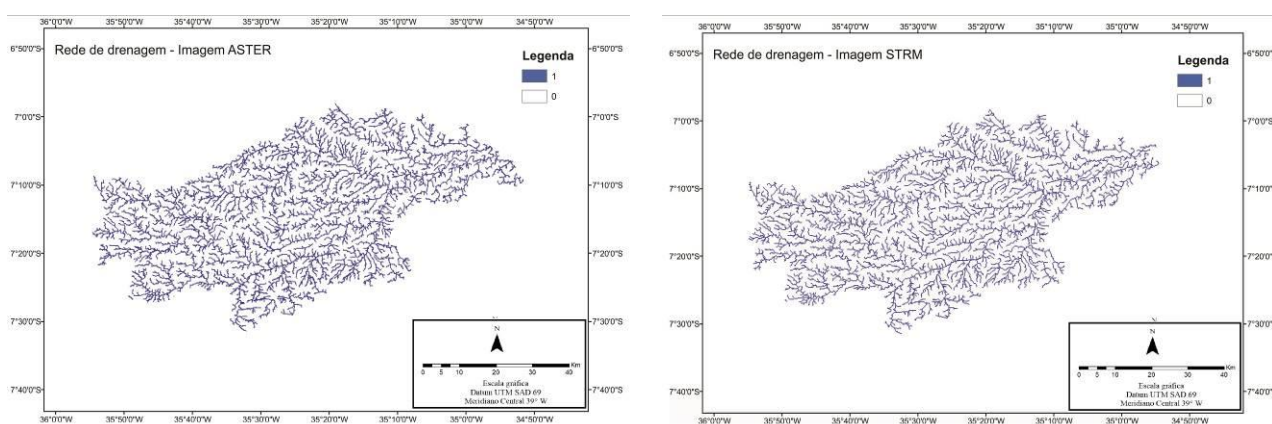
36°0'0"W 35°50'0"W 35°40'0"W 35°30'0"W 35°20'0"W 35°10'0"W 35°0'0"W 34°50'0"W

Rede de drenagem - Imagem ASTER

Legenda

1

0

6°50'0"S 7°0'0"S 7°10'0"S 7°20'0"S 7°30'0"S 7°40'0"S

N

0 5 10 20 30 40 Km

Escala gráfica
Datum UTM SAD 69
Meridiano Central 39° W

36°0'0"W 35°50'0"W 35°40'0"W 35°30'0"W 35°20'0"W 35°10'0"W 35°0'0"W 34°50'0"W

36°0'0"W 35°50'0"W 35°40'0"W 35°30'0"W 35°20'0"W 35°10'0"W 35°0'0"W 34°50'0"W

Rede de drenagem - Imagem STRM

Legenda

1

0

6°50'0"S 7°0'0"S 7°10'0"S 7°20'0"S 7°30'0"S 7°40'0"S

N

0 5 10 20 30 40 Km

Escala gráfica
Datum UTM SAD 69
Meridiano Central 39° W

36°0'0"W 35°50'0"W 35°40'0"W 35°30'0"W 35°20'0"W 35°10'0"W 35°0'0"W 34°50'0"W